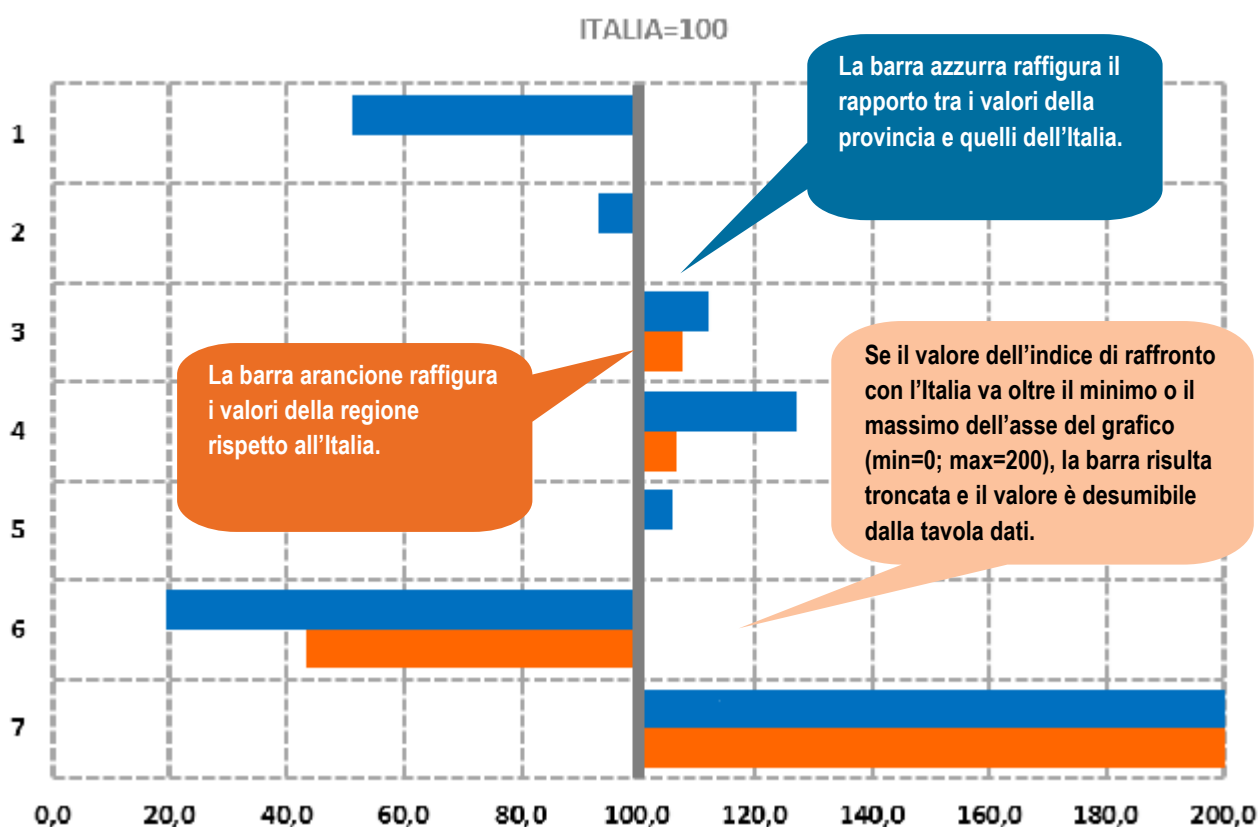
ITALIA=100

La barra azzurra raffigura il rapporto tra i valori della provincia e quelli dell'Italia.

1
2
3
4
5
6
7

La barra arancione raffigura i valori della regione rispetto all'Italia.

Se il valore dell'indice di raffronto con l'Italia va oltre il minimo o il massimo dell'asse del grafico (min=0; max=200), la barra risulta troncata e il valore è desumibile dalla tavola dati.

0,0 20,0 40,0 60,0 80,0 100,0 120,0 140,0 160,0 180,0 200,0